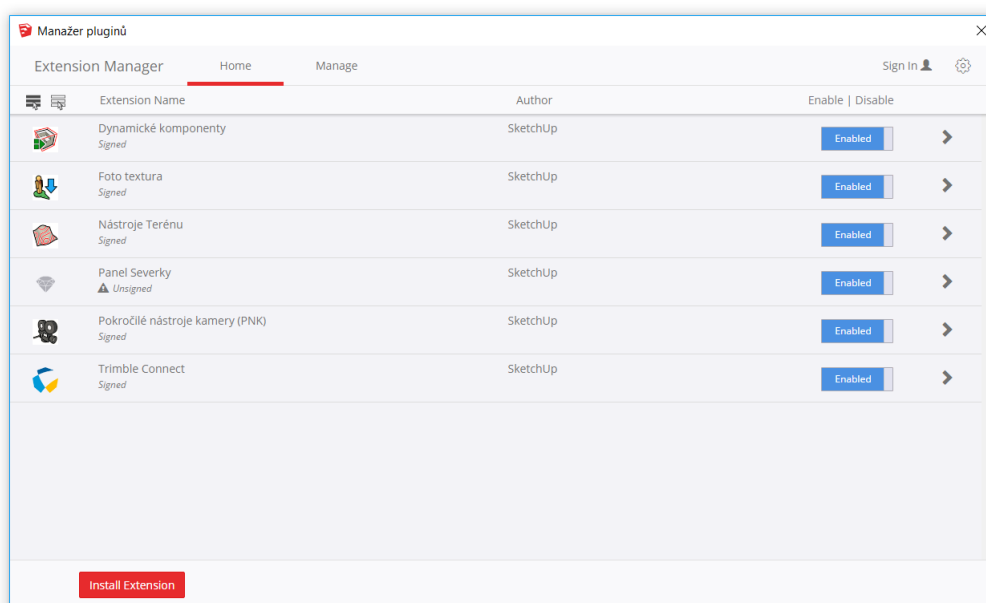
Manažer pluginů

Extension Manager Home Manage Sign In

| Extension Name | Author | Enable \| Disable |
|---|---|---|
| Dynamické komponenty Signed | SketchUp | Enabled |
| Foto textura Signed | SketchUp | Enabled |
| Nástroje Terénu Signed | SketchUp | Enabled |
| Panel Severky Unsigned | SketchUp | Enabled |
| Pokročilé nástroje kamery (PNK) Signed | SketchUp | Enabled |
| Trimble Connect Signed | SketchUp | Enabled |

Install Extension